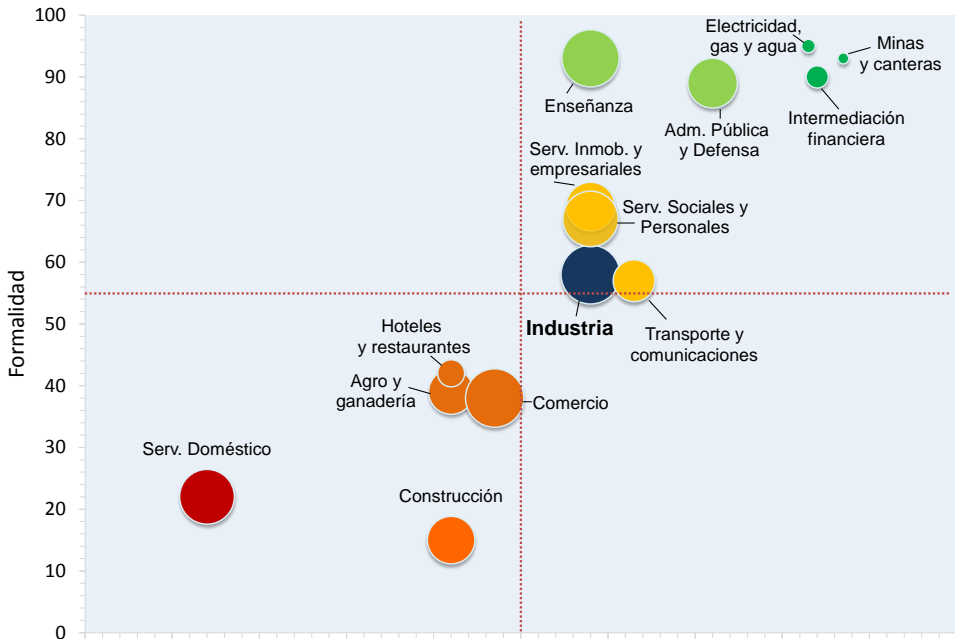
100
90
80
70
60
50
40
30
20
10
0

Formalidad

Electricidad, gas y agua
Minas y canteras
Enseñanza
Adm. Pública y Defensa
Intermediación financiera
Serv. Inmob. y empresariales
Serv. Sociales y Personales
Industria
Transporte y comunicaciones
Hoteles y restaurantes
Agro y ganadería
Comercio
Serv. Doméstico
Construcción